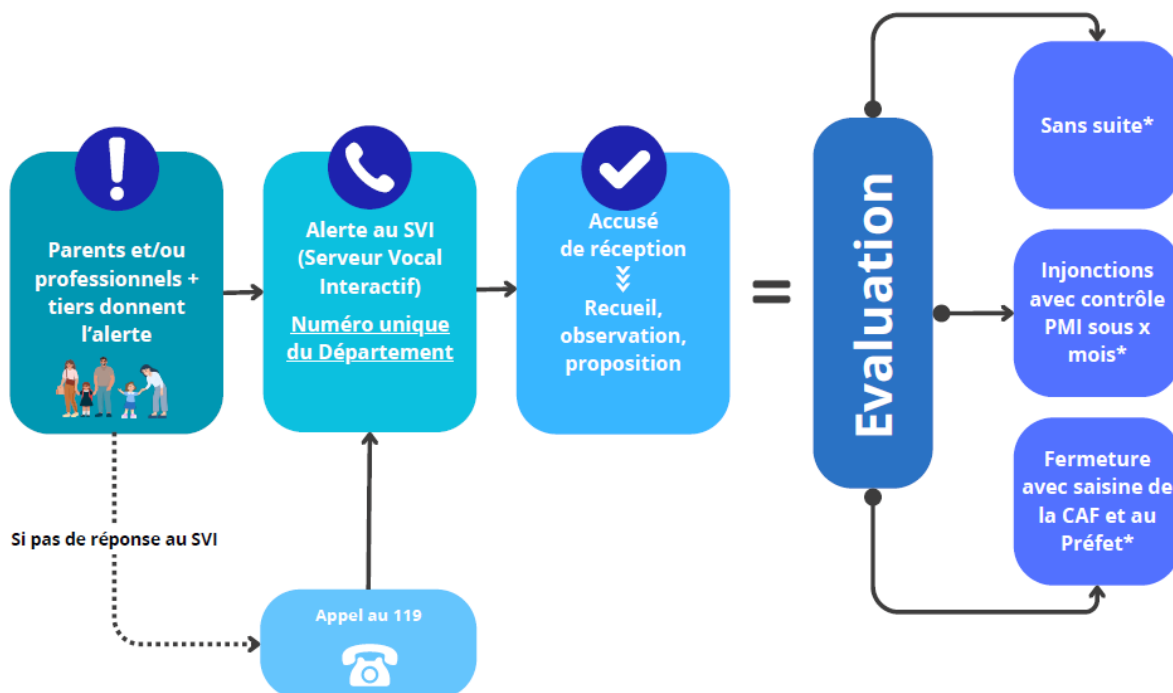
Parents et/ou professionnels + tiers donnent l'alerte

Alerte au SVI (Serveur Vocal Interactif)
Numéro unique du Département

Accusé de réception
Recueil, observation, proposition

=

Evaluation

Sans suite*

Injonctions avec contrôle PMI sous x mois*

Fermeture avec saisine de la CAF et au Préfet*

Si pas de réponse au SVI

Appel au 119